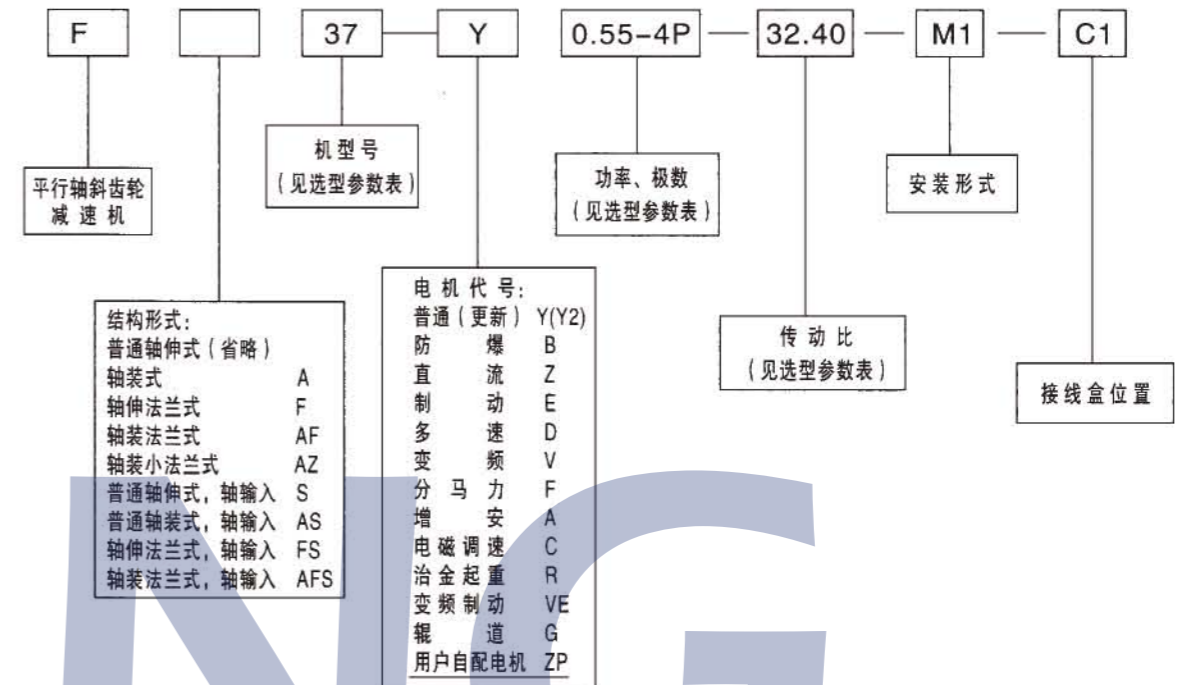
F　　37 — Y　0.55-4P — 32.40 — M1 — C1

平行轴斜齿轮
减速机

机型号
（见选型参数表）

功率、极数
（见选型参数表）

安装形式

结构形式：
普通轴伸式（省略）
轴装式 A
轴伸法兰式 F
轴装法兰式 AF
轴装小法兰式 AZ
普通轴伸式，轴输入 S
普通轴装式，轴输入 AS
轴伸法兰式，轴输入 FS
轴装法兰式，轴输入 AFS

电机代号：
普通（更新） Y(Y2)
防爆 B
直流 Z
制动 E
多速 D
变频 V
分马力 F
增安 A
电磁调速 C
冶金起重 R
变频制动 VE
辊道 G
用户自配电机 ZP

传动比
（见选型参数表）

接线盒位置

NG